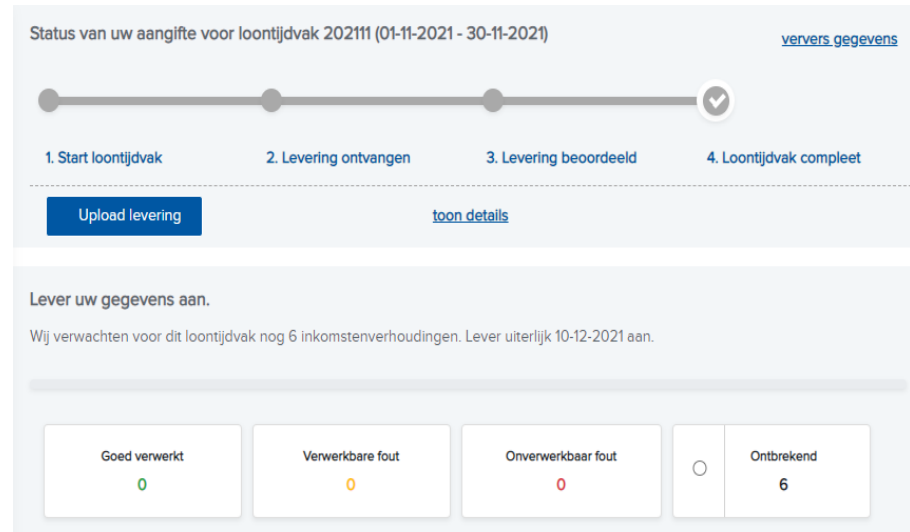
Status van uw aangifte voor loontijdvak 202111 (01-11-2021 - 30-11-2021)

ververs gegevens

1. Start loontijdvak

2. Levering ontvangen

3. Levering beoordeeld

4. Loontijdvak compleet

Upload levering

toon details

Lever uw gegevens aan.

Wij verwachten voor dit loontijdvak nog 6 inkomstenverhoudingen. Lever uiterlijk 10-12-2021 aan.

Goed verwerkt
0

Verwerkbare fout
0

Onverwerkbaar fout
0

Ontbrekend
6